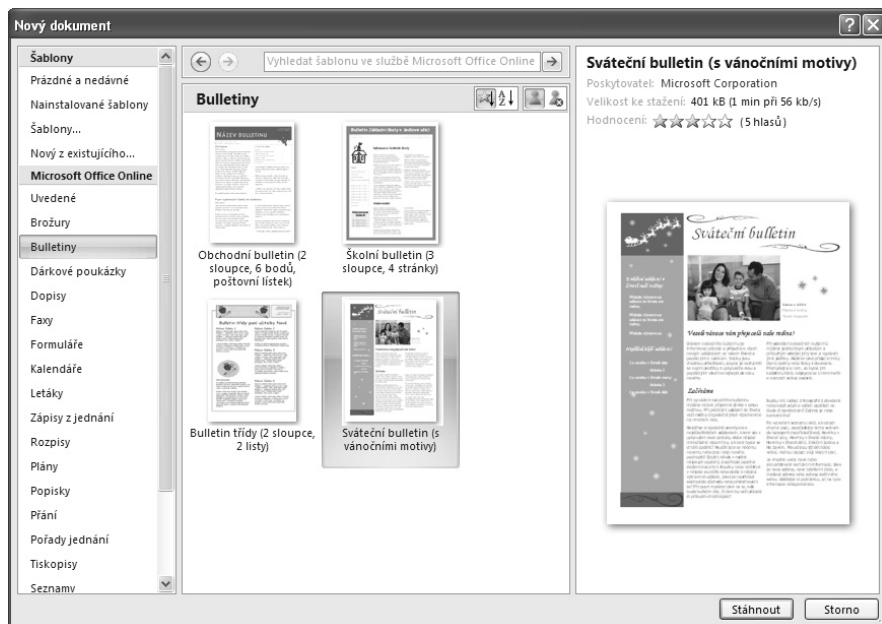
Nový dokument

Šablony
Prázdné a nedávné
Nainstalované šablony
Šablony...
Nový z existujícího...
Microsoft Office Online
Uvedené
Brožury
Bulletiny
Dárkové poukázky
Dopisy
Faxy
Formuláře
Kalendáře
Letáky
Zápisy z jednání
Rozpisy
Plány
Popisky
Přání
Pořady jednání
Tiskopisy
Seznamy

Vyhledat šablonu ve službě Microsoft Office Online

Bulletiny

Obchodní bulletin (2 sloupce, 6 bodů, poštovní lístek)

Školní bulletin (3 sloupce, 4 stránky)

Bulletin třídy (2 sloupce, 2 listy)

Sváteční bulletin (s vánočními motivy)

Sváteční bulletin (s vánočními motivy)
Poskytovatel: Microsoft Corporation
Velikost ke stažení: 401 kB (1 min při 56 kb/s)
Hodnocení: (5 hlasů)

Sváteční bulletin

Stáhnout
Storno